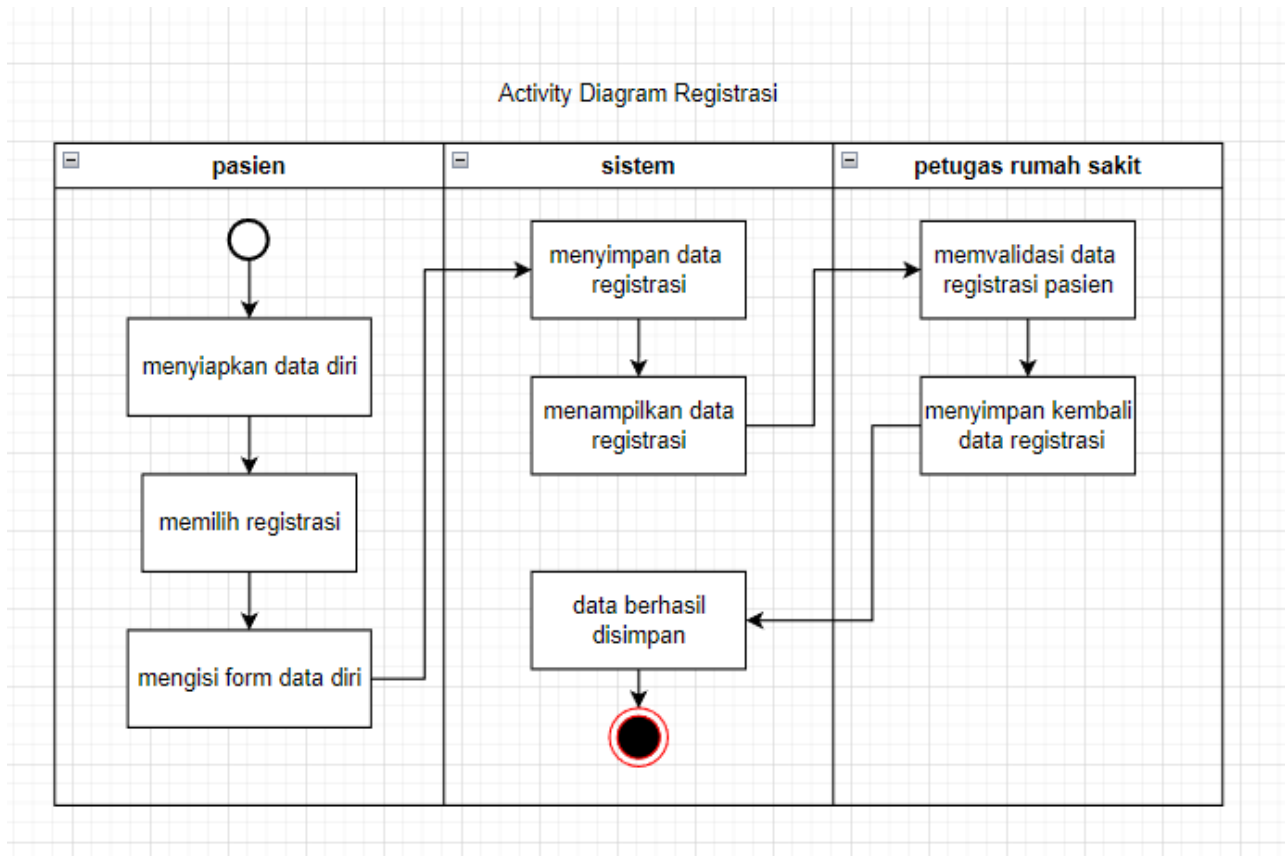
Activity Diagram Registrasi

pasien

menyiapkan data diri

memilih registrasi

mengisi form data diri

sistem

menyimpan data registrasi

menampilkan data registrasi

data berhasil disimpan

petugas rumah sakit

memvalidasi data registrasi pasien

menyimpan kembali data registrasi